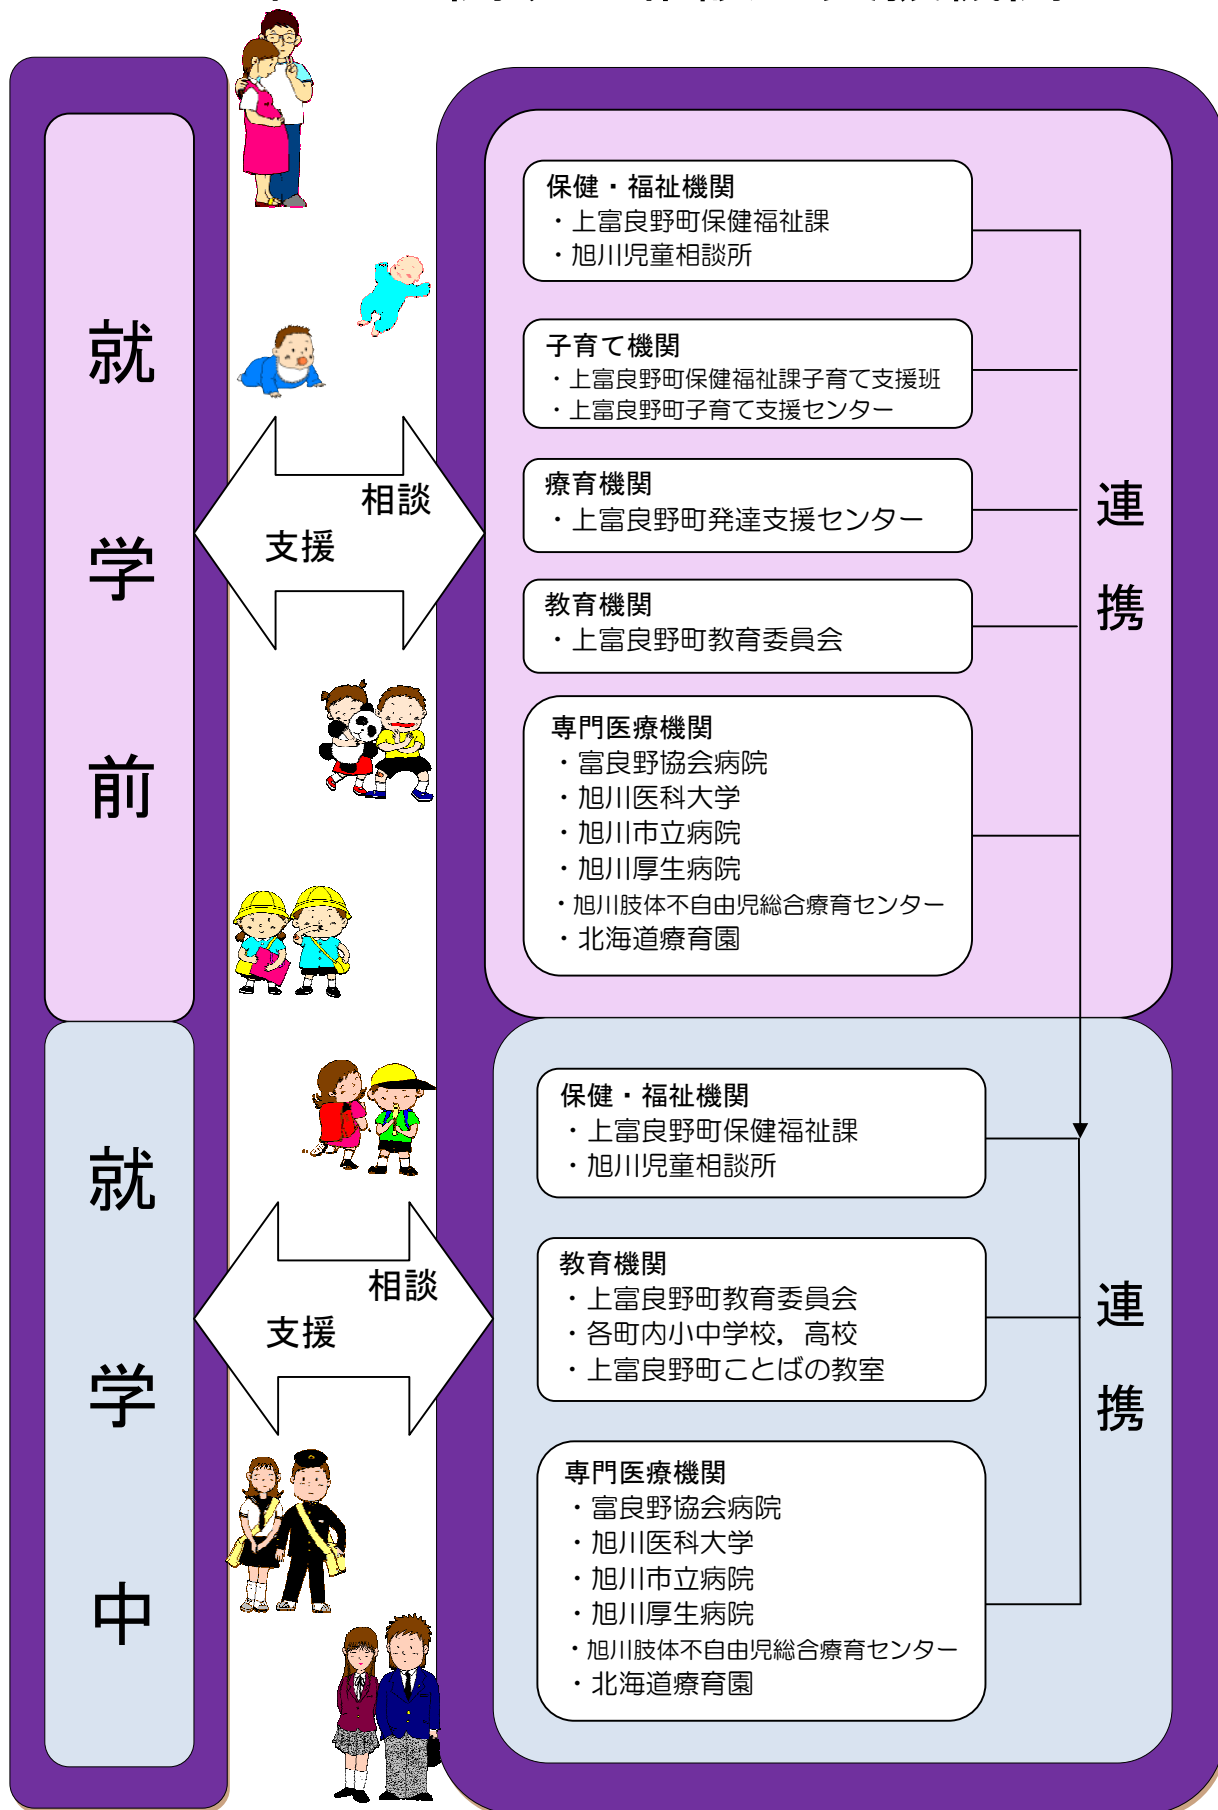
就

学

前

相談

支援

保健・福祉機関
・上富良野町保健福祉課
・旭川児童相談所

子育て機関
・上富良野町保健福祉課子育て支援班
・上富良野町子育て支援センター

療育機関
・上富良野町発達支援センター

教育機関
・上富良野町教育委員会

専門医療機関
・富良野協会病院
・旭川医科大学
・旭川市立病院
・旭川厚生病院
・旭川肢体不自由児総合療育センター
・北海道療育園

連

携

就

学

中

相談

支援

保健・福祉機関
・上富良野町保健福祉課
・旭川児童相談所

教育機関
・上富良野町教育委員会
・各町内小中学校，高校
・上富良野町ことばの教室

専門医療機関
・富良野協会病院
・旭川医科大学
・旭川市立病院
・旭川厚生病院
・旭川肢体不自由児総合療育センター
・北海道療育園

連

携